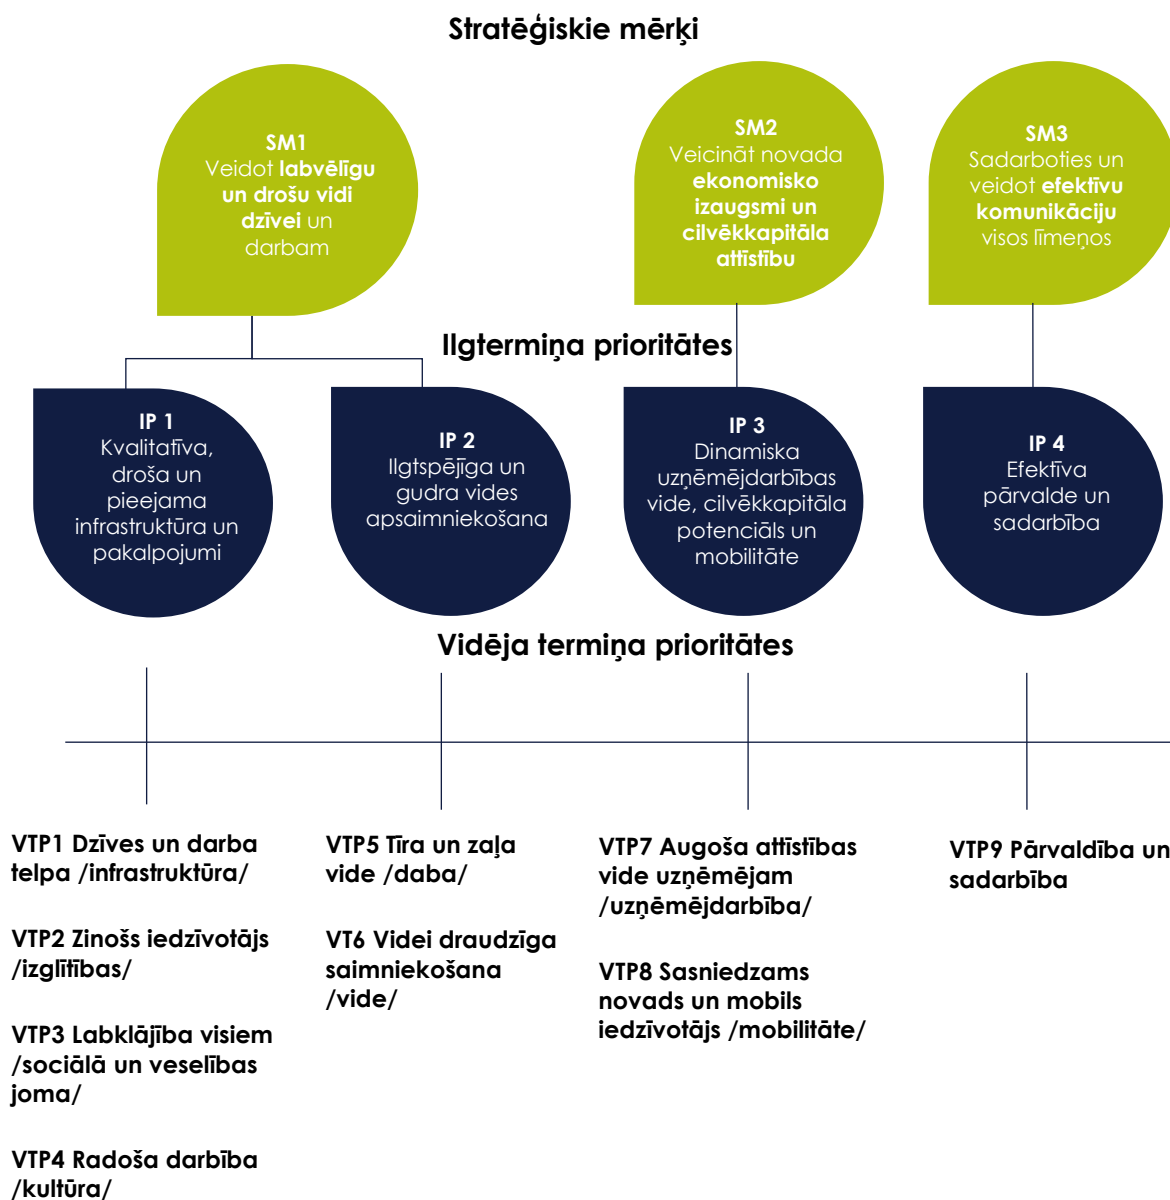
Stratēģiskie mērķi

SM1
Veidot labvēlīgu un drošu vidi dzīvei un darbam

SM2
Veicināt novada ekonomisko izaugsmi un cilvēkkapitāla attīstību

SM3
Sadarboties un veidot efektīvu komunikāciju visos līmeņos

Ilgtermiņa prioritātes

IP 1
Kvalitatīva, droša un pieejama infrastruktūra un pakalpojumi

IP 2
Ilgtspējīga un gudra vides apsaimniekošana

IP 3
Dinamiska uzņēmējdarbības vide, cilvēkkapitāla potenciāls un mobilitāte

IP 4
Efektīva pārvalde un sadarbība

Vidēja termiņa prioritātes

VTP1 Dzīves un darba telpa /infrastruktūra/

VTP2 Zinošs iedzīvotājs /izglītības/

VTP3 Labklājība visiem /sociālā un veselības joma/

VTP4 Radoša darbība /kultūra/

VTP5 Tīra un zaļa vide /daba/

VT6 Videi draudzīga saimniekošana /vide/

VTP7 Augoša attīstības vide uzņēmējam /uzņēmējdarbība/

VTP8 Sasniedzams novads un mobils iedzīvotājs /mobilitāte/

VTP9 Pārvaldība un sadarbība